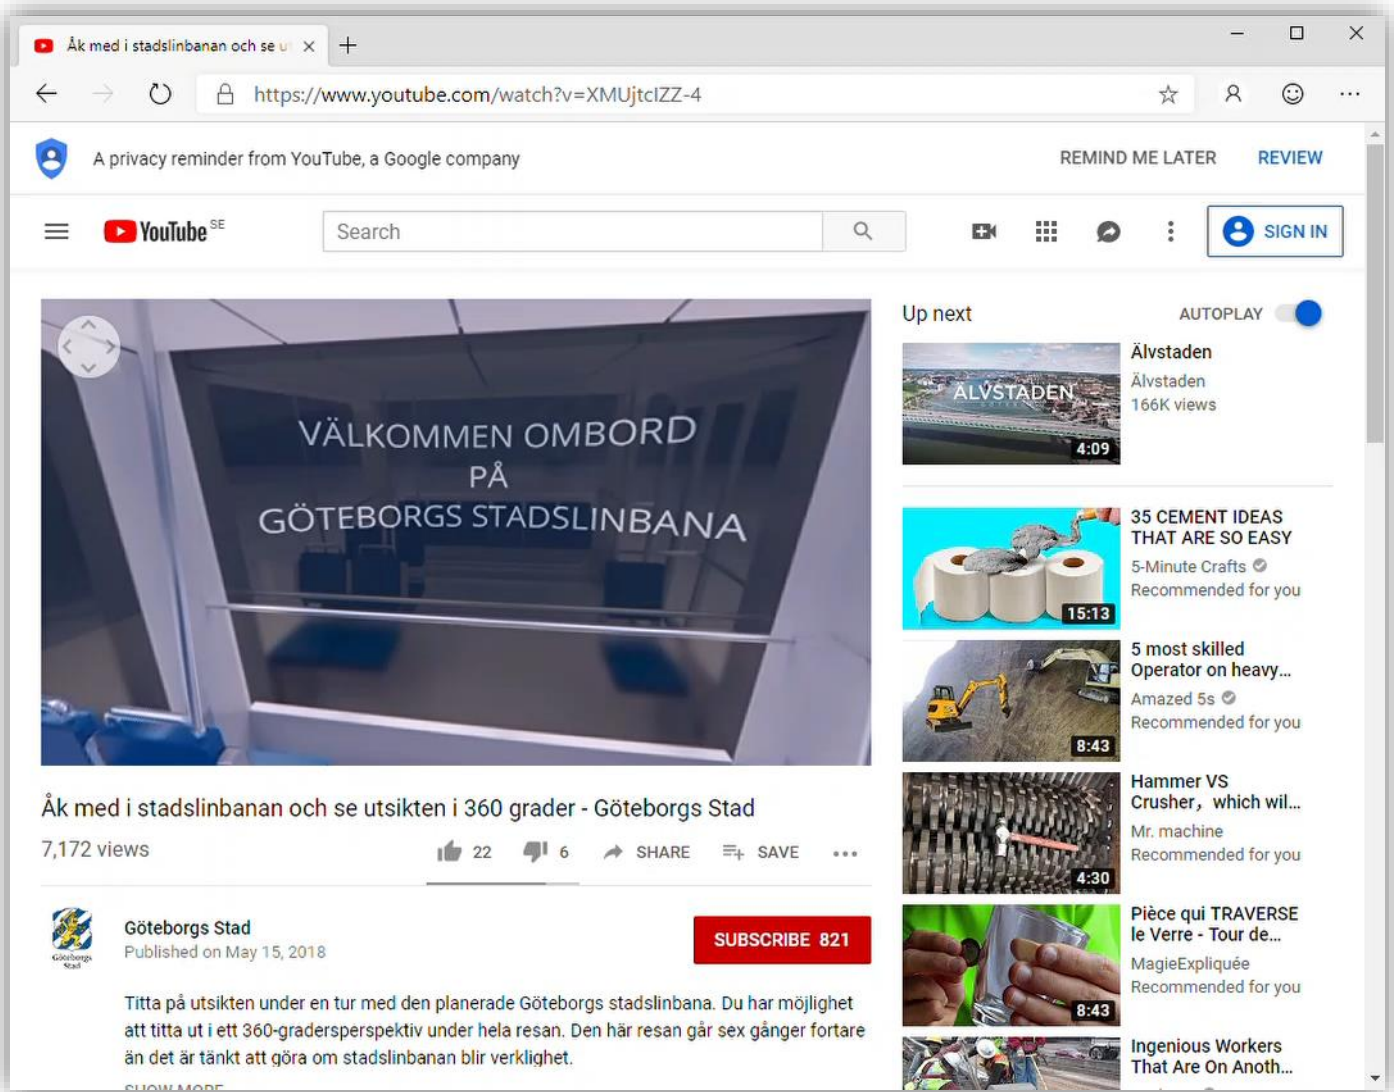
Åk med i stadslinbanan och se u ×
+

https://www.youtube.com/watch?v=XMUjtcIZZ-4

A privacy reminder from YouTube, a Google company
REMIND ME LATER
REVIEW

YouTube SE
Search
SIGN IN

VÄLKOMMEN OMBORD
PÅ
GÖTEBORGS STADSLINBANA

Åk med i stadslinbanan och se utsikten i 360 grader - Göteborgs Stad
7,172 views
22
6
SHARE
SAVE

Göteborgs Stad
Published on May 15, 2018
SUBSCRIBE 821

Titta på utsikten under en tur med den planerade Göteborgs stadslinbana. Du har möjlighet att titta ut i ett 360-gradersperspektiv under hela resan. Den här resan går sex gånger fortare än det är tänkt att göra om stadslinbanan blir verklighet.

SHOW MORE

Up next
AUTOPLAY

ÄLVSTADEN
4:09
Älvstaden
Älvstaden
166K views

15:13
35 CEMENT IDEAS THAT ARE SO EASY
5-Minute Crafts
Recommended for you

8:43
5 most skilled Operator on heavy...
Amazed 5s
Recommended for you

4:30
Hammer VS Crusher, which wil...
Mr. machine
Recommended for you

8:43
Pièce qui TRAVERSE le Verre - Tour de...
MagieExpliquée
Recommended for you

Ingenious Workers That Are On Anoth...